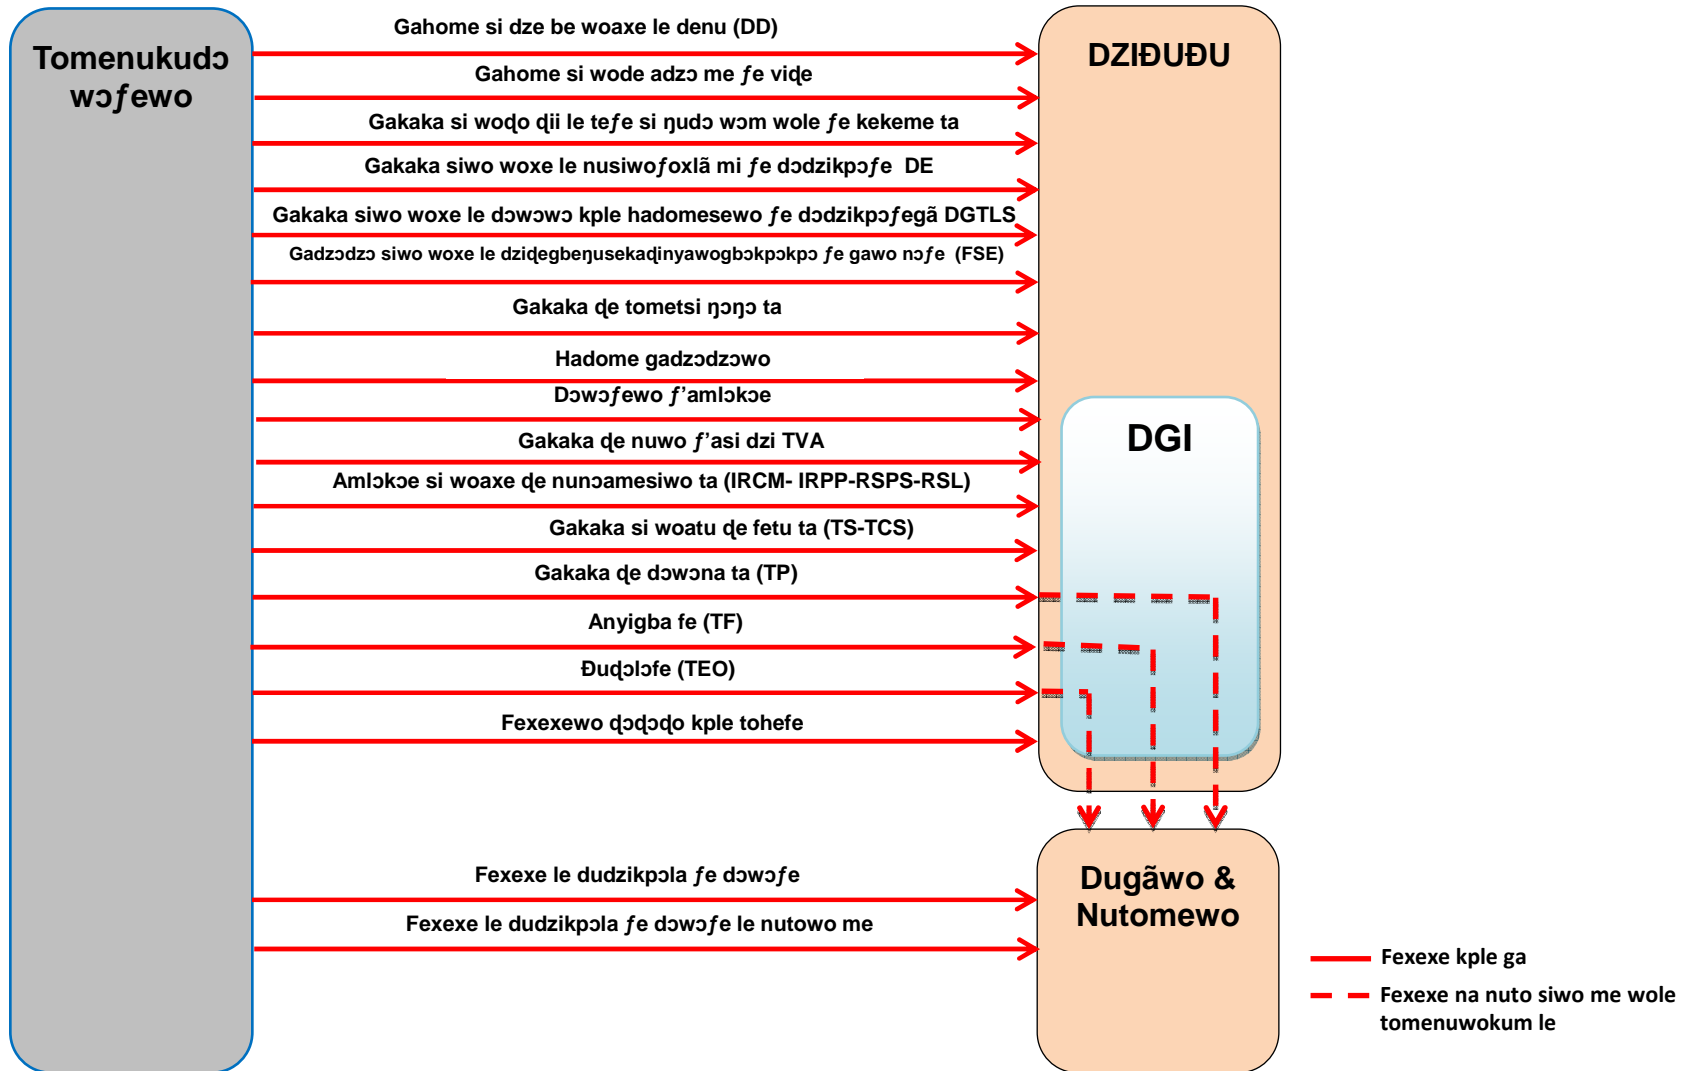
Tomenukudɔ wɔƒewo

DZIĐUĐU

Gahome si dze be woaxe le denu (DD)

Gahome si wode adzɔ me ƒe viɖe

Gakaka si woɖo ɖii le teƒe si ŋudɔ wɔm wole ƒe kekeme ta

Gakaka siwo woxe le nusiwoƒoxlã mi ƒe dɔdzikpɔƒe DE

Gakaka siwo woxe le dɔwɔwɔ kple hadomesewo ƒe dɔdzikpɔƒegã DGTLS

Gadzɔdzɔ siwo woxe le dziɖegbeŋusekaɖinyawogbɔkpɔkpɔ ƒe gawo nɔƒe (FSE)

Gakaka ɖe tometsi ŋɔŋɔ ta

Hadome gadzɔdzɔwo

Dɔwɔƒewo ƒ'amlɔkɔe

Gakaka ɖe nuwo ƒ'asi dzi TVA

Amlɔkɔe si woaxe ɖe nunɔamesiwo ta (IRCM- IRPP-RSPS-RSL)

Gakaka si woatu ɖe fetu ta (TS-TCS)

Gakaka ɖe dɔwɔna ta (TP)

Anyigba fe (TF)

Đuɖolɔfe (TEO)

Fexexewo ɖoɖoɖo kple tohefe

DGI

Fexexe le dudzikpɔla ƒe dɔwɔƒe

Fexexe le dudzikpɔla ƒe dɔwɔƒe le nutowo me

Dugãwo & Nutomewo

Fexexe kple ga

Fexexe na nuto siwo me wole tomenuwokum le